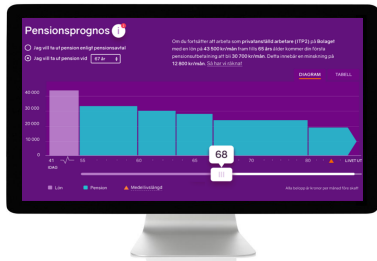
Pensionsprognos

Jag vill ta ut pension enligt pensionsavtal

Jag vill ta ut pension vid 67 år

Om du fortsätter att arbeta som privatanställd arbetare (ITP2) på Bolaget med en lön på 43 500 kr/mån fram tills 65 års ålder kommer din första pensionsutbetalning att bli 30 700 kr/mån. Detta innebär en minskning på 12 800 kr/mån. Så har vi räknat

DIAGRAM TABELL

40 000
30 000
20 000
10 000
0

41 IDAG 55 60 65 70 75 80 LIVET UT

68

Lön Pension Medellivslängd

Alla belopp är kronor per månad före skatt